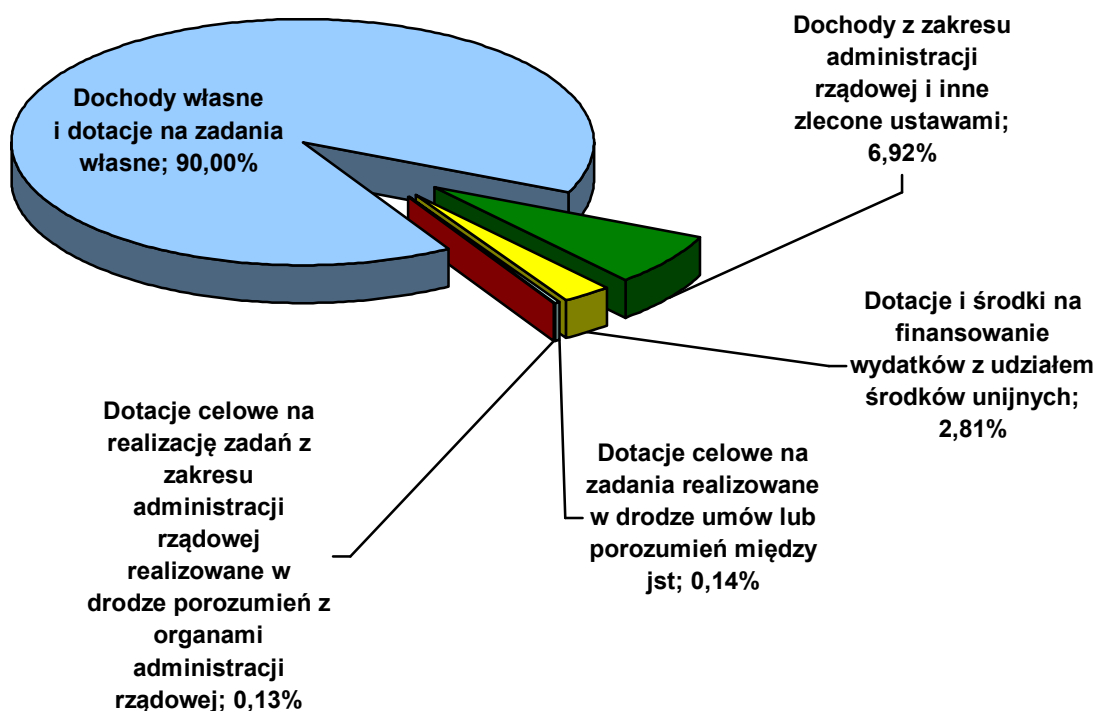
Dochody własne i dotacje na zadania własne; 90,00%

Dochody z zakresu administracji rządowej i inne zlecone ustawami; 6,92%

Dotacje i środki na finansowanie wydatków z udziałem środków unijnych; 2,81%

Dotacje celowe na realizację zadań z zakresu administracji rządowej realizowane w drodze porozumień z organami administracji rządowej; 0,13%

Dotacje celowe na zadania realizowane w drodze umów lub porozumień między jst; 0,14%